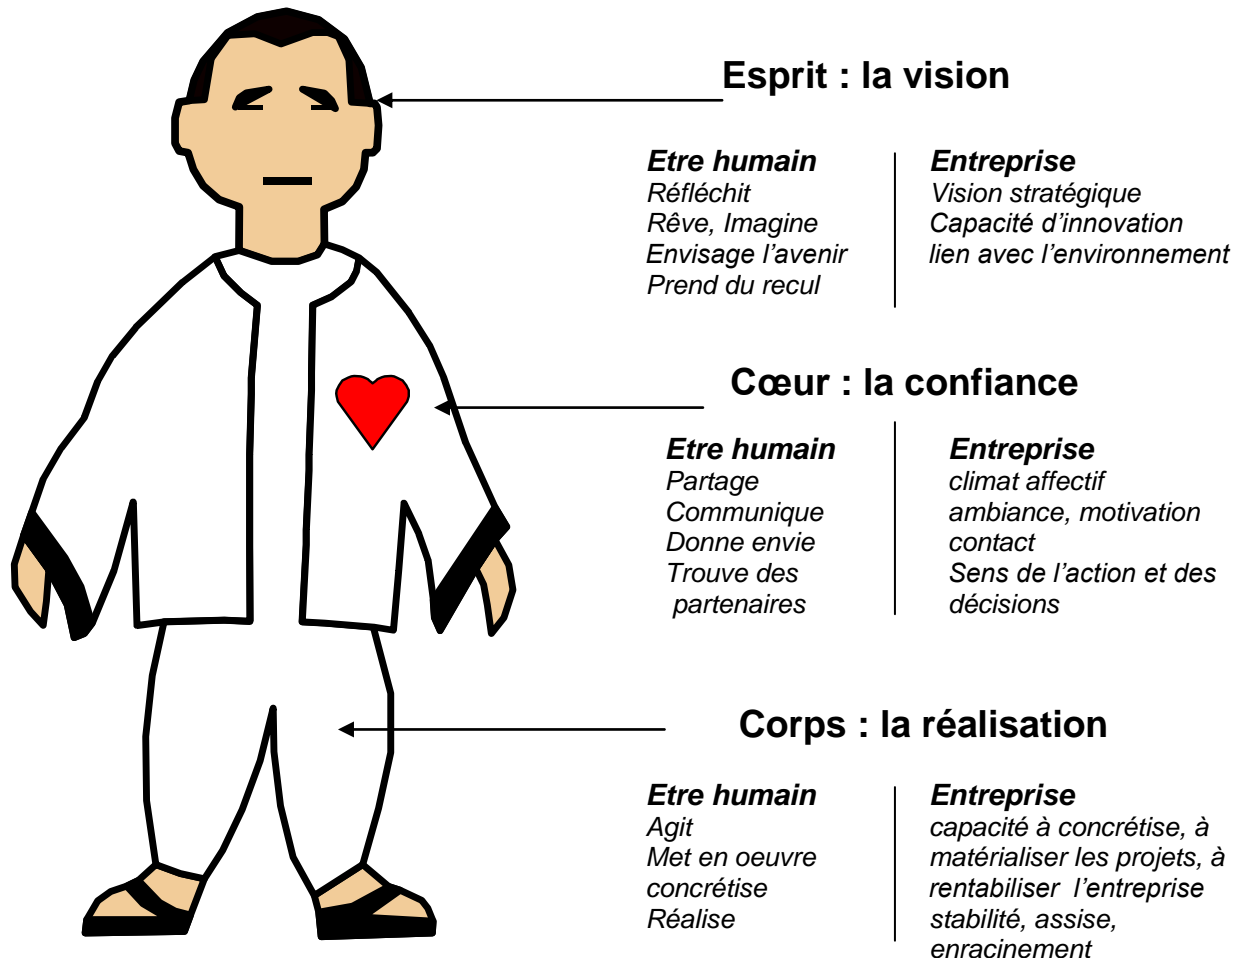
Esprit : la vision

Etre humain
Réfléchit
Rêve, Imagine
Envisage l’avenir
Prend du recul

Entreprise
Vision stratégique
Capacité d’innovation
lien avec l’environnement

Cœur : la confiance

Etre humain
Partage
Communique
Donne envie
Trouve des partenaires

Entreprise
climat affectif
ambiance, motivation
contact
Sens de l’action et des décisions

Corps : la réalisation

Etre humain
Agit
Met en oeuvre
concrétise
Réalise

Entreprise
capacité à concrétise, à matérialiser les projets, à rentabiliser l’entreprise
stabilité, assise, enracinement